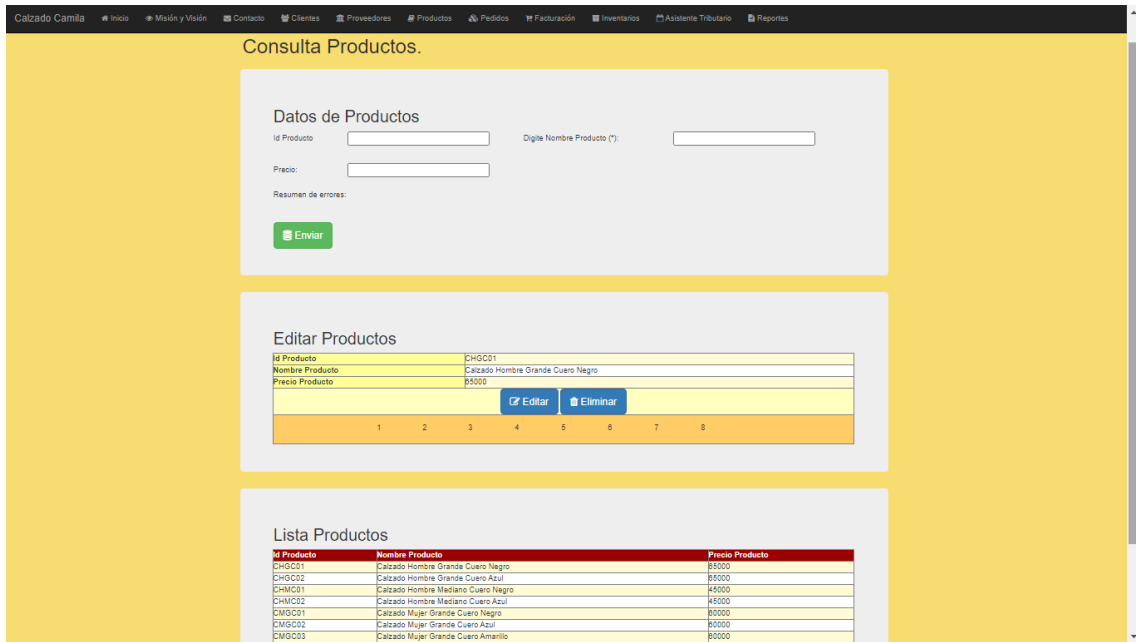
Calzado Camila  Inicio  Misión y Visión  Contacto  Clientes  Proveedores  Productos  Pedidos  Facturación  Inventarios  Asistente Tributario  Reportes

Consulta Productos.

Datos de Productos

Id Producto

Digite Nombre Producto (*):

Precio:

Resumen de errores:

Enviar

Editar Productos

| Id Producto | CHGC01 |
|---|---|
| Nombre Producto | Calzado Hombre Grande Cuero Negro |
| Precio Producto | 65000 |

Editar  Eliminar

1 2 3 4 5 6 7 8

Lista Productos

| Id Producto | Nombre Producto | Precio Producto |
|---|---|---|
| CHGC01 | Calzado Hombre Grande Cuero Negro | 65000 |
| CHGC02 | Calzado Hombre Grande Cuero Azul | 65000 |
| CHMC01 | Calzado Hombre Mediano Cuero Negro | 45000 |
| CHMC02 | Calzado Hombre Mediano Cuero Azul | 45000 |
| CMGC01 | Calzado Mujer Grande Cuero Negro | 60000 |
| CMGC02 | Calzado Mujer Grande Cuero Azul | 60000 |
| CMGC03 | Calzado Mujer Grande Cuero Amarillo | 60000 |